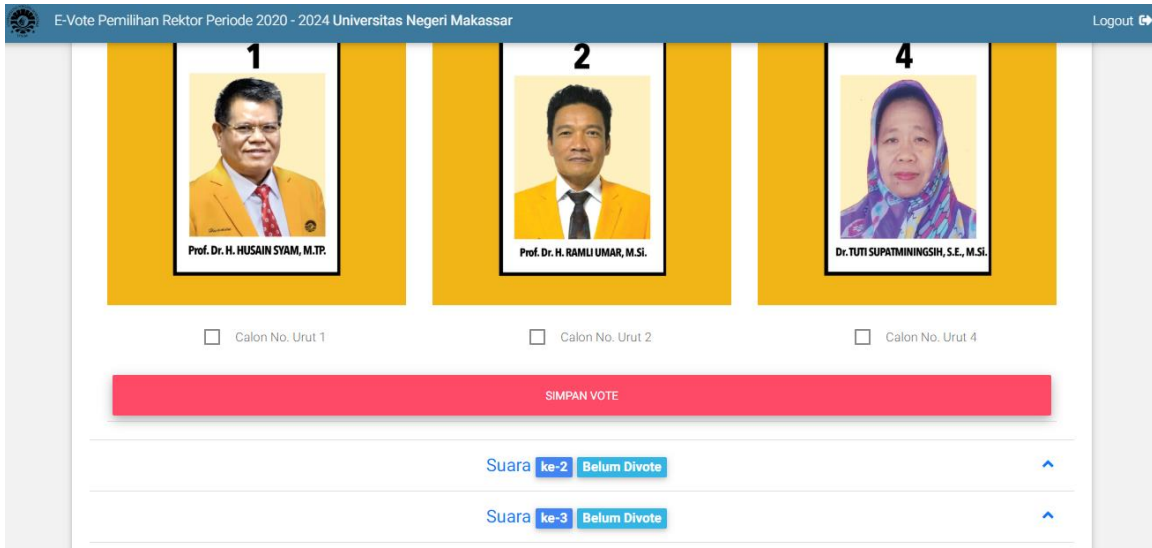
E-Vote Pemilihan Rektor Periode 2020 - 2024 Universitas Negeri Makassar

Logout

1

Prof. Dr. H. HUSAIN SYAM, M.TP.

2

Prof. Dr. H. RAMLI UMAR, M.Si.

4

Dr. TUTI SUPATMININGSIH, S.E., M.Si.

Calon No. Urut 1

Calon No. Urut 2

Calon No. Urut 4

SIMPAN VOTE

Suara ke-2 Belum Divote

Suara ke-3 Belum Divote